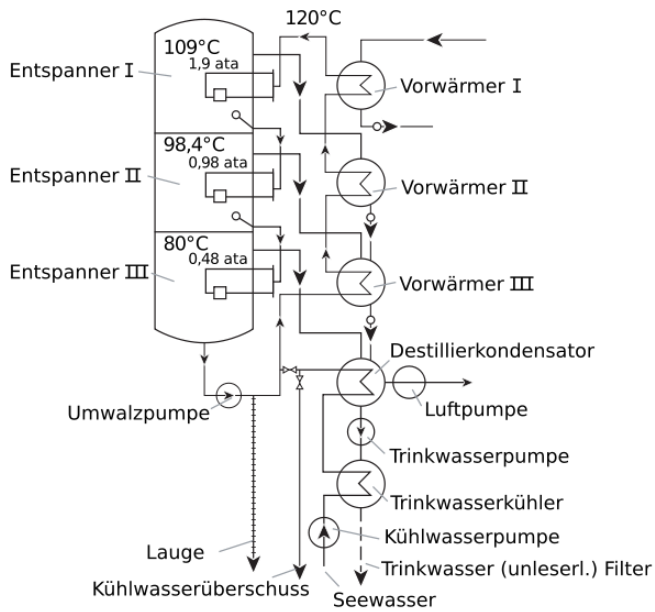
120°C

109°C
1,9 ata

Entspanner I

Vorwärmer I

98,4°C
0,98 ata

Entspanner II

Vorwärmer II

80°C
0,48 ata

Entspanner III

Vorwärmer III

Destillierkondensator

Luftpumpe

Umwalzpumpe

Trinkwasserpumpe

Trinkwasserkühler

Kühlwasserpumpe

Lauge

Trinkwasser (unleserl.) Filter

Kühlwasserüberschuss

Seewasser